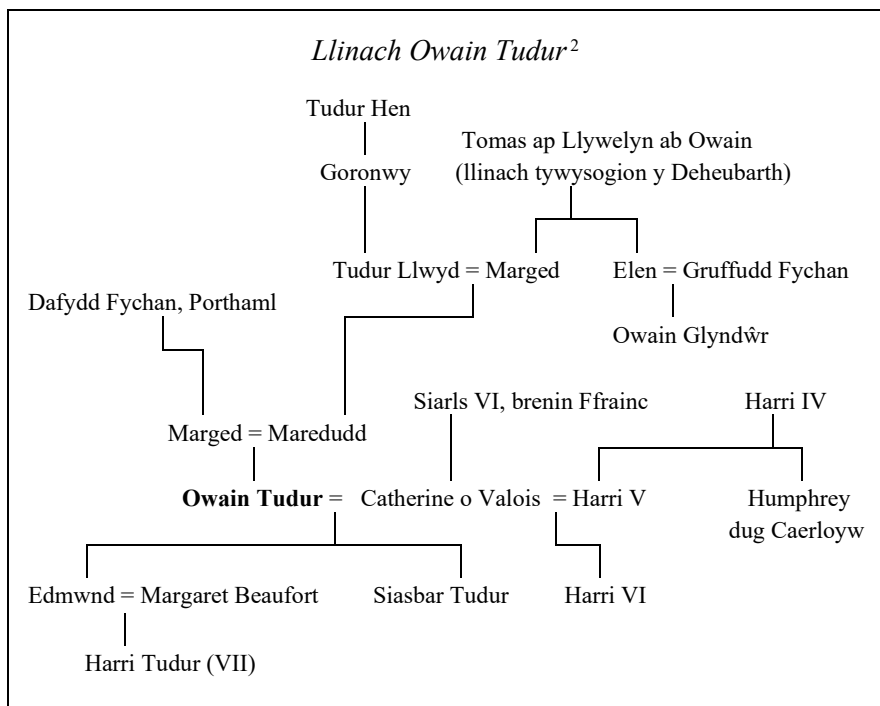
*Llinach Owain Tudur*$^2$

Tudur Hen

Goronwy

Tomas ap Llywelyn ab Owain (llinach tywysogion y Deheubarth)

Tudur Llwyd = Marged

Elen = Gruffudd Fychan

Owain Glyndŵr

Dafydd Fychan, Porthaml

Marged = Maredudd

Siarls VI, brenin Ffrainc

Harri IV

**Owain Tudur** = Catherine o Valois = Harri V

Humphrey dug Caerloyw

Edmwnd = Margaret Beaufort

Siasbar Tudur

Harri VI

Harri Tudur (VII)